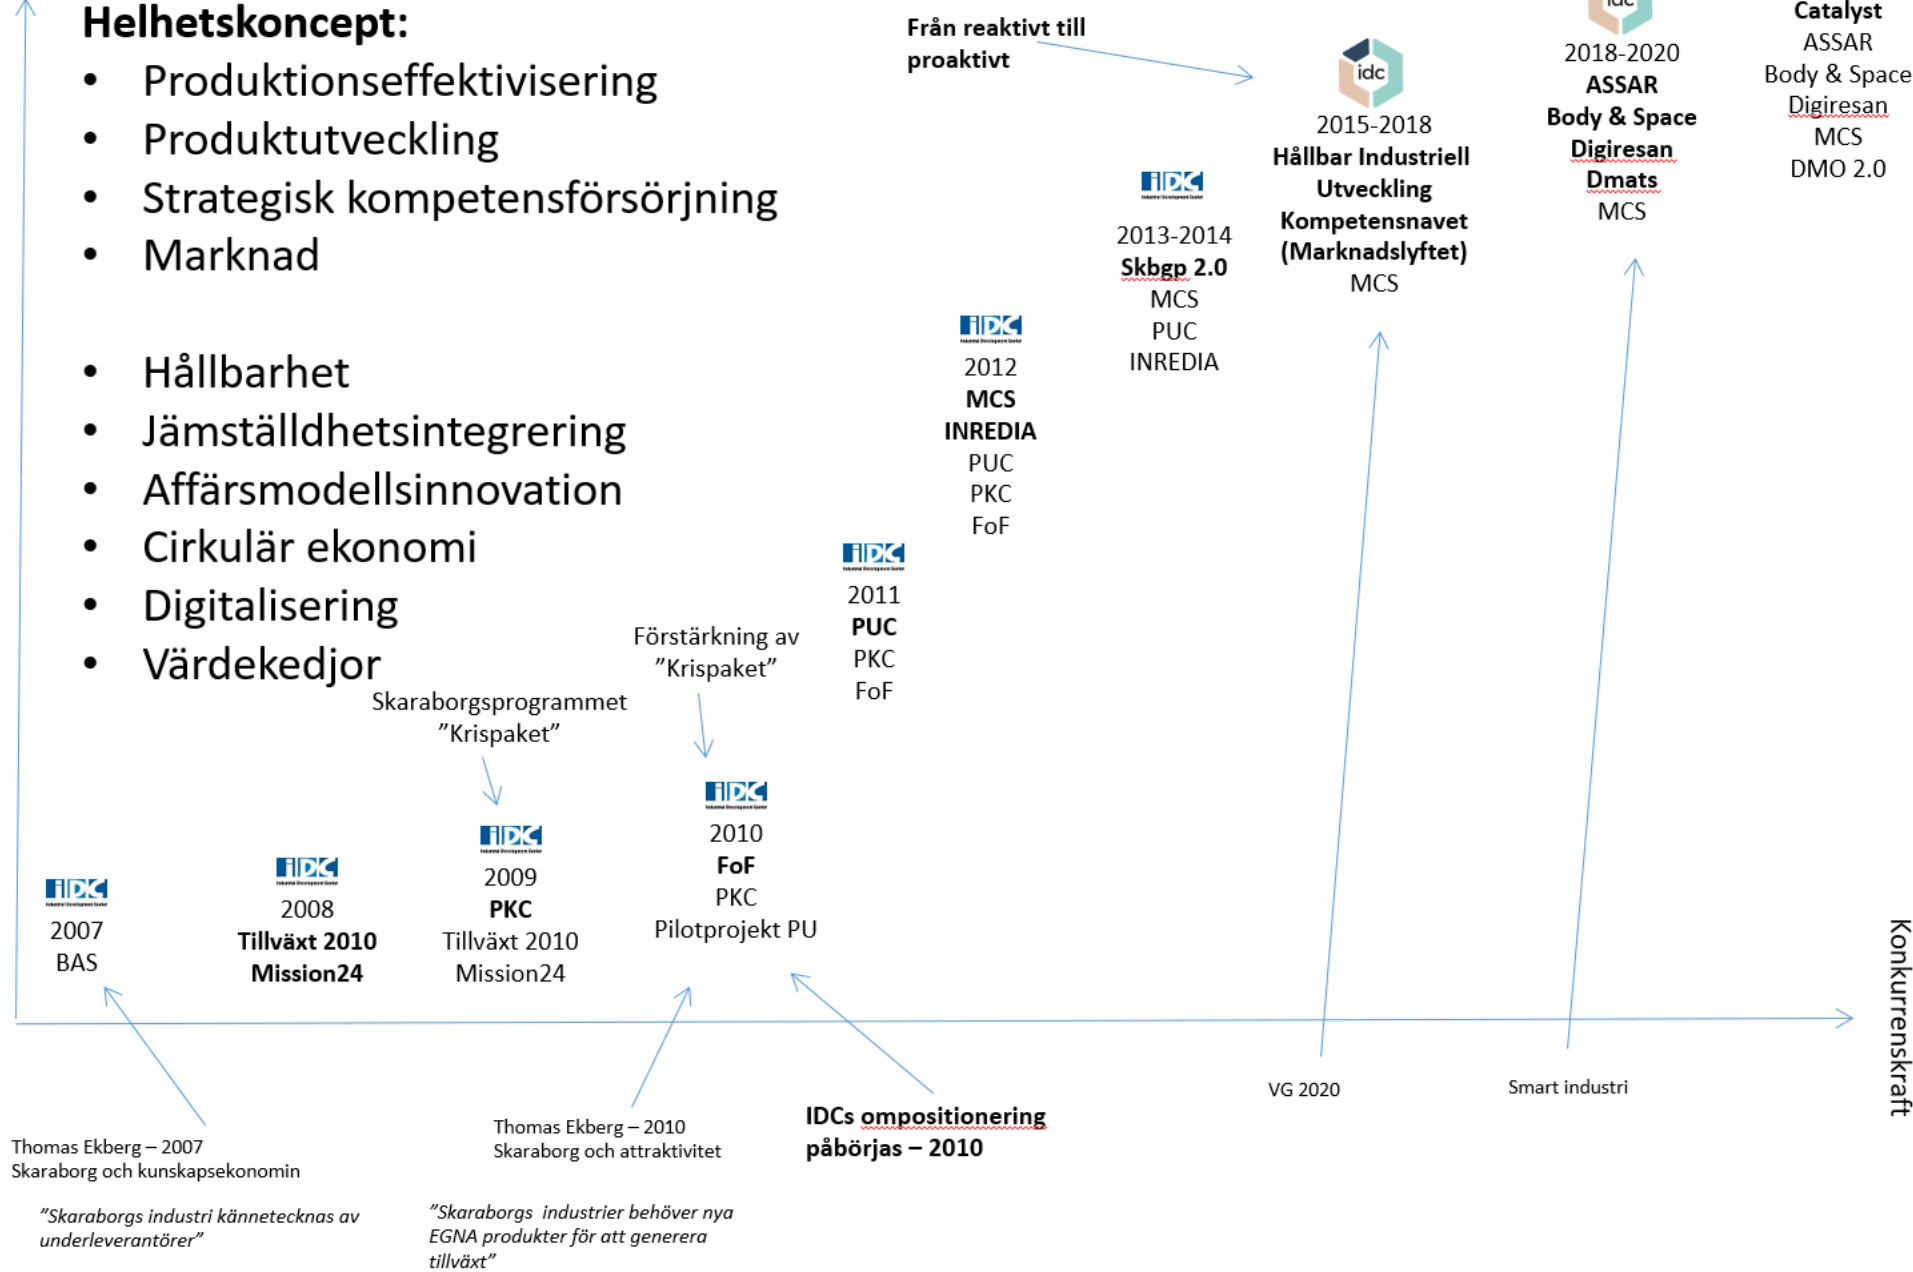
Helhetskoncept:
• Produktionseffektivisering
• Produktutveckling
• Strategisk kompetensförsörjning
• Marknad

• Hållbarhet
• Jämställdhetsintegrering
• Affärsmodellsinnovation
• Cirkulär ekonomi
• Digitalisering
• Värdekedjor

Från reaktivt till proaktivt

idc
2015-2018
Hållbar Industriell Utveckling
Kompetensnavet (Marknadslyftet)
MCS

idc
2018-2020
ASSAR
Body & Space
Digiresan
Dmats
MCS

Catalyst
ASSAR
Body & Space
Digiresan
MCS
DMO 2.0

IDC
2013-2014
Skbgp 2.0
MCS
PUC
INREDIA

IDC
2012
MCS
INREDIA
PUC
PKC
FoF

IDC
2011
PUC
PKC
FoF

Förstärkning av "Krispaket"

Skaraborgsprogrammet "Krispaket"

IDC
2010
FoF
PKC
Pilotprojekt PU

IDC
2009
PKC
Tillväxt 2010
Mission24

IDC
2008
Tillväxt 2010
Mission24

IDC
2007
BAS

Konkurrenskraft

VG 2020

Smart industri

Thomas Ekberg – 2007
Skaraborg och kunskapsekonomin

"Skaraborgs industri kännetecknas av underleverantörer"

Thomas Ekberg – 2010
Skaraborg och attraktivitet

"Skaraborgs industrier behöver nya EGNA produkter för att generera tillväxt"

IDCs ompositionering påbörjas – 2010